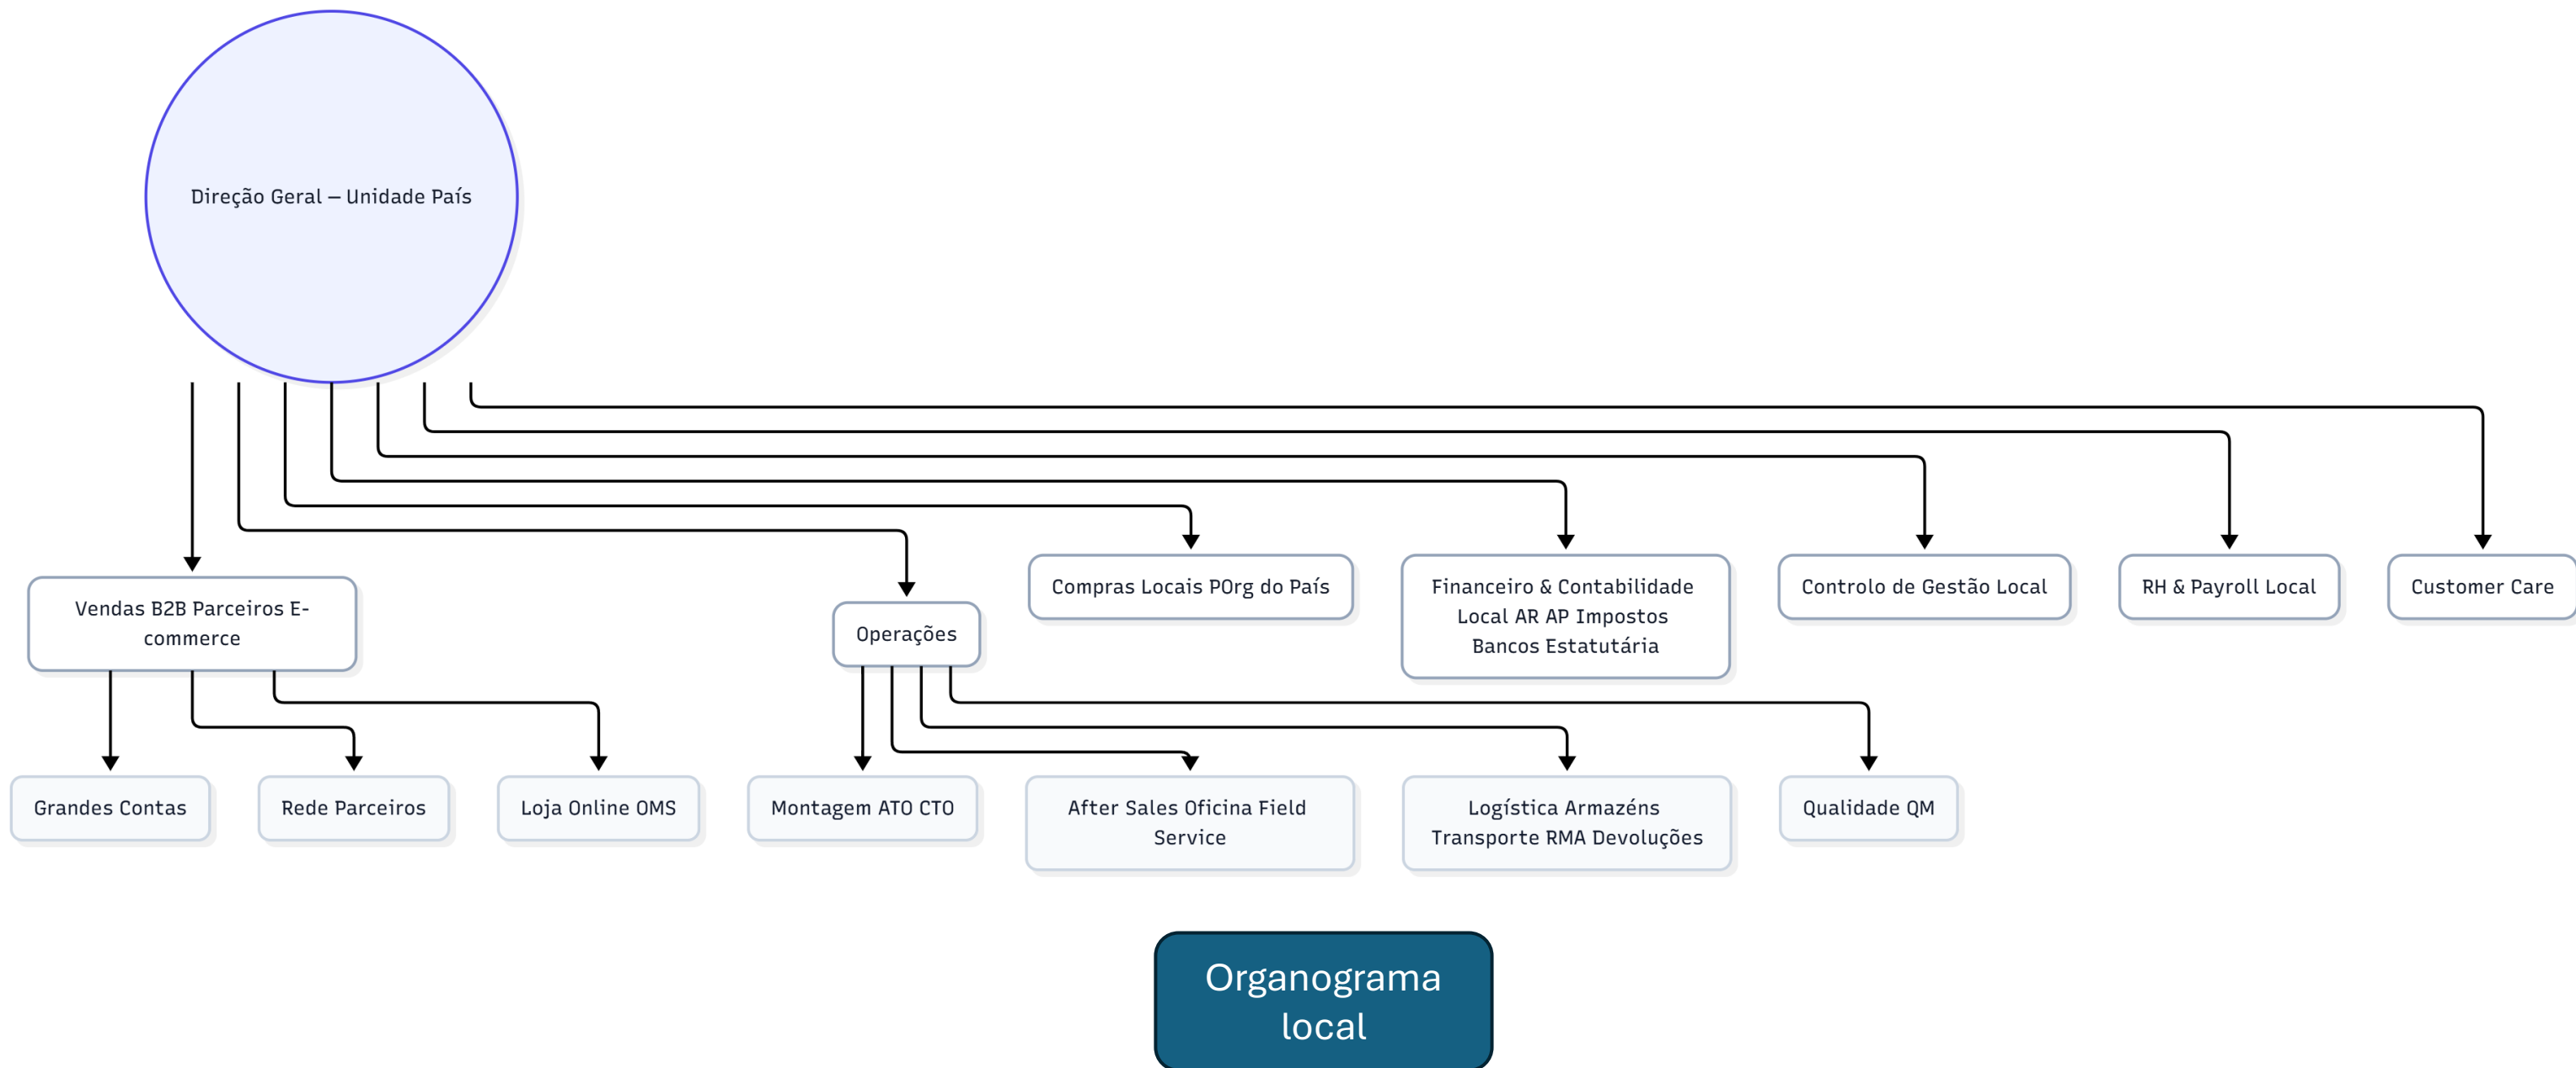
Direção Geral – Unidade País

Vendas B2B Parceiros E-commerce

Operações

Compras Locais POrg do País

Financeiro & Contabilidade Local AR AP Impostos Bancos Estatutária

Controlo de Gestão Local

RH & Payroll Local

Customer Care

Grandes Contas

Rede Parceiros

Loja Online OMS

Montagem ATO CTO

After Sales Oficina Field Service

Logística Armazéns Transporte RMA Devoluções

Qualidade QM

Organograma local